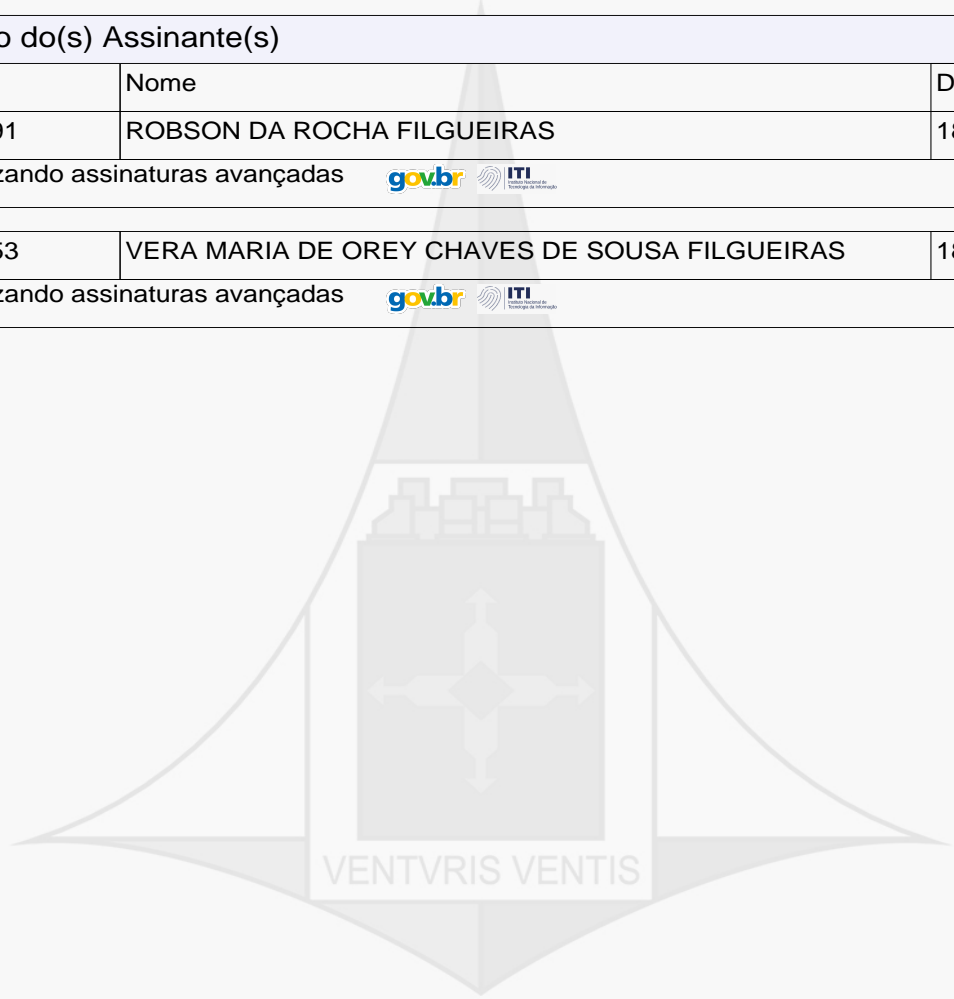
o do(s) Assinante(s)

| | Nome | D |
|---|---|---|
| 01 | ROBSON DA ROCHA FILGUEIRAS | 18 |

zando assinaturas avançadas gov.br ITI Instituto Nacional de Tecnologia da Informação

| | | |
|---|---|---|
| 53 | VERA MARIA DE OREY CHAVES DE SOUSA FILGUEIRAS | 18 |

zando assinaturas avançadas gov.br ITI Instituto Nacional de Tecnologia da Informação

VENTVRIS VENTIS